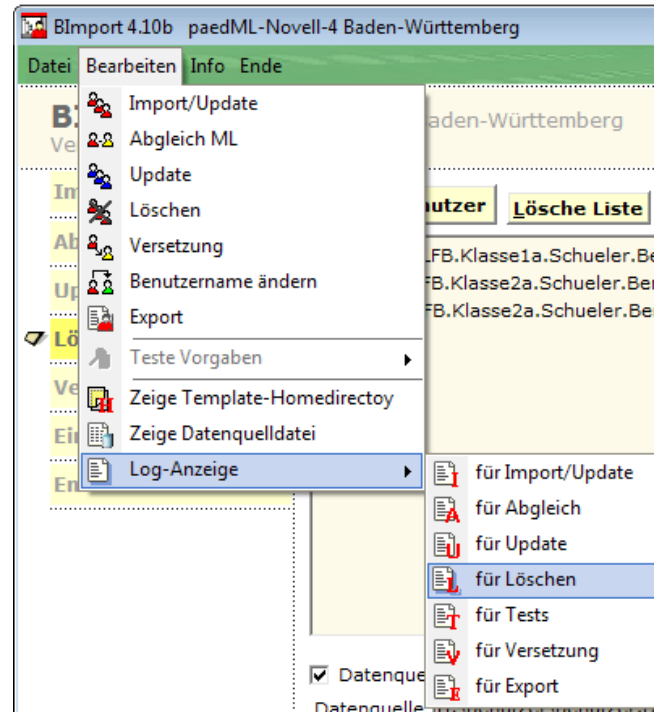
BImport 4.10b paedML-Novell-4 Baden-Württemberg

Datei Bearbeiten Info Ende

Import/Update
Abgleich ML
Update
Löschen
Versetzung
Benutzername ändern
Export
Teste Vorgaben
Zeige Template-Homedirectoy
Zeige Datenquelldatei
Log-Anzeige

für Import/Update
für Abgleich
für Update
für Löschen
für Tests
für Versetzung
für Export

BI
Ve
aden-Württemberg

Im
Ab
Up
Lö
Ve
Ei
En

nutzer
Lösche Liste

.FB.Klasse1a.Schueler.Be
.FB.Klasse2a.Schueler.Be
.FB.Klasse2a.Schueler.Be

Datenque
Datenquelle